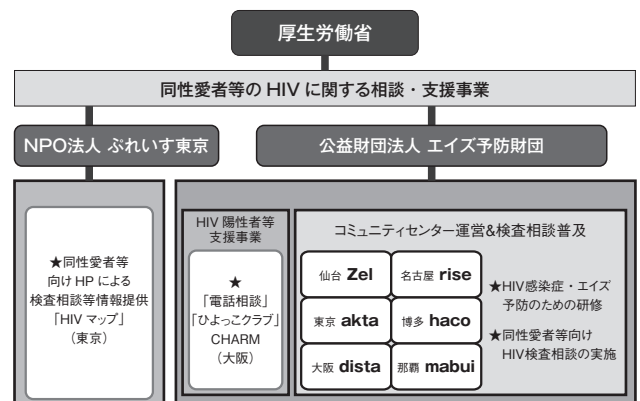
厚生労働省

同性愛者等の HIV に関する相談・支援事業

NPO法人 ぷれいす東京

公益財団法人 エイズ予防財団

★同性愛者等向け HP による検査相談等情報提供「HIV マップ」（東京）

HIV 陽性者等支援事業

★「電話相談」「ひよっこクラブ」CHARM（大阪）

コミュニティセンター運営&検査相談普及

仙台 Zel

名古屋 rise

東京 akta

博多 haco

大阪 dista

那覇 mabui

★HIV感染症・エイズ予防のための研修

★同性愛者等向け HIV検査相談の実施